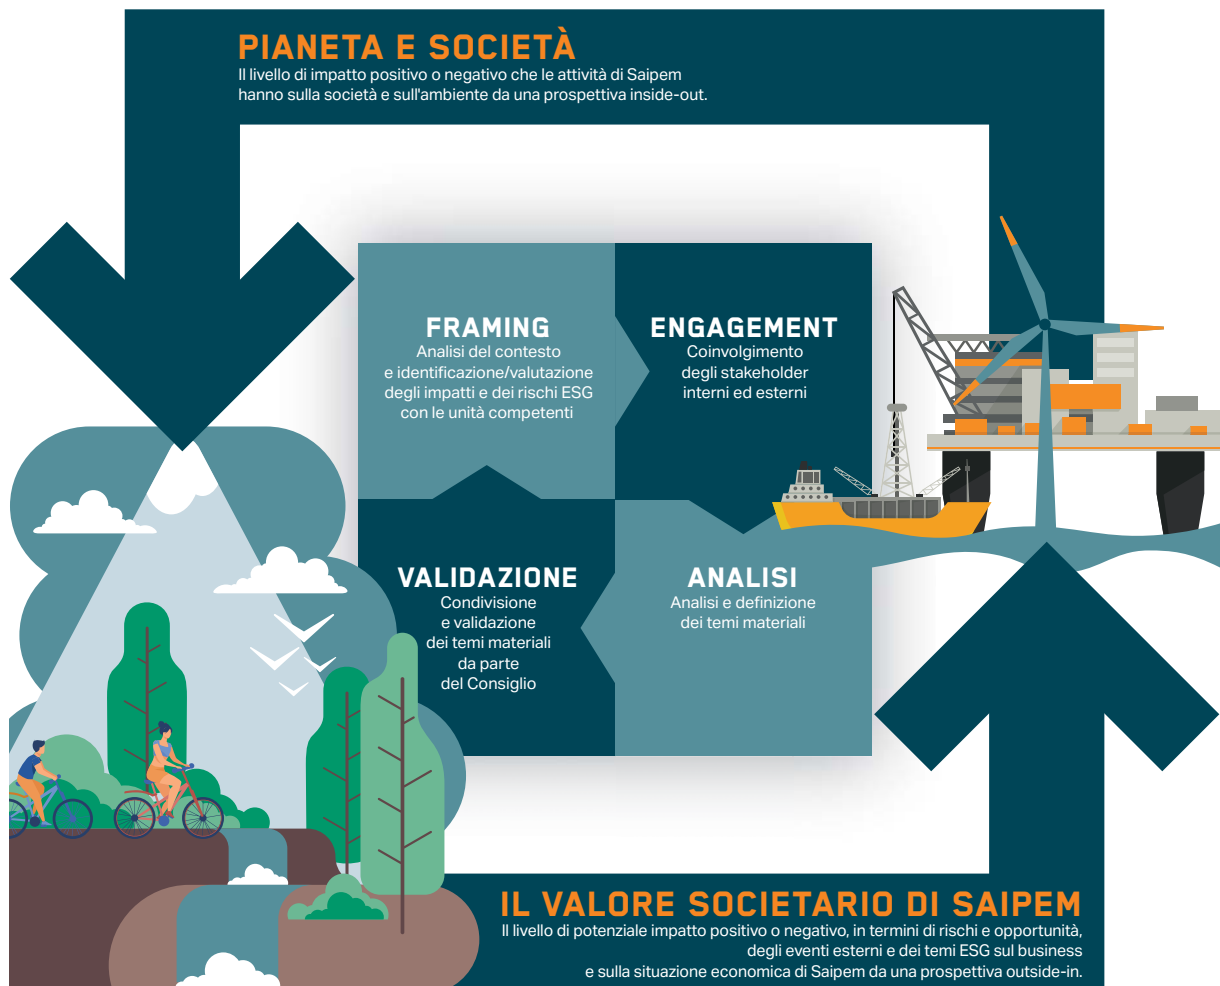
PIANETA E SOCIETÀ
Il livello di impatto positivo o negativo che le attività di Saipem hanno sulla società e sull'ambiente da una prospettiva inside-out.

FRAMING
Analisi del contesto e identificazione/valutazione degli impatti e dei rischi ESG con le unità competenti

ENGAGEMENT
Coinvolgimento degli stakeholder interni ed esterni

VALIDAZIONE
Condivisione e validazione dei temi materiali da parte del Consiglio

ANALISI
Analisi e definizione dei temi materiali

IL VALORE SOCIETARIO DI SAIPEM
Il livello di potenziale impatto positivo o negativo, in termini di rischi e opportunità, degli eventi esterni e dei temi ESG sul business e sulla situazione economica di Saipem da una prospettiva outside-in.